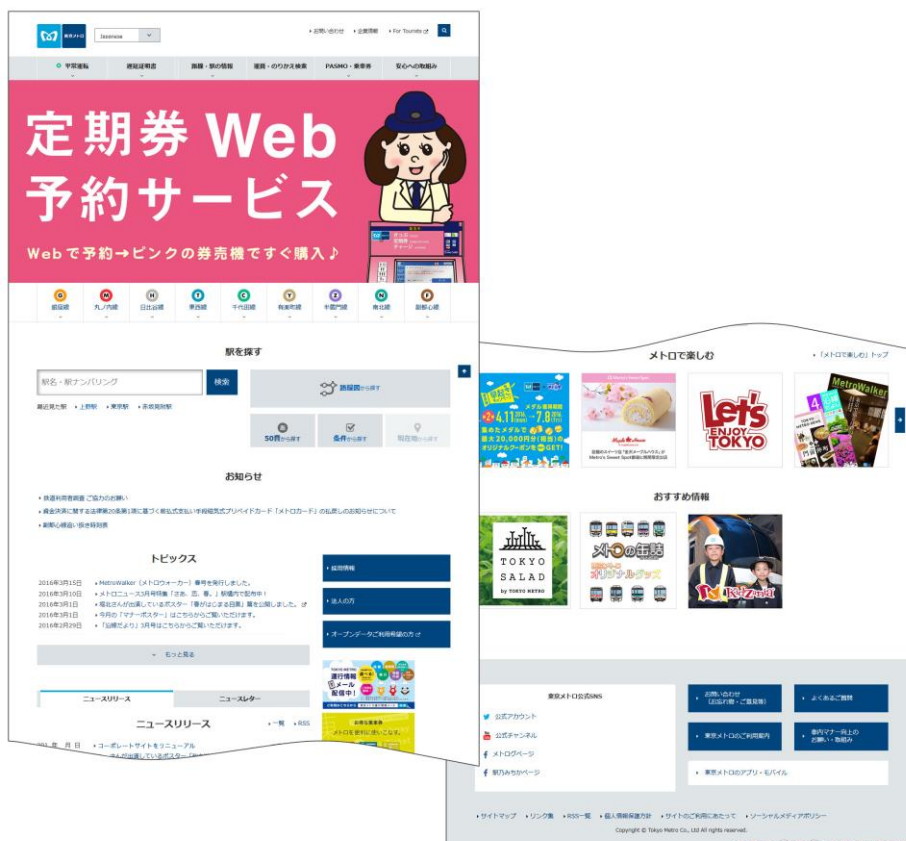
東京メトロ Japanese

お問い合わせ 企業情報 For Tourists

平常運転 遅延証明書 路線・駅の情報 運賃・のりかえ検索 PASMO・乗車券 安心への取組み

定期券 Web 予約サービス

Webで予約→ピンクの券売機ですぐ購入♪

銀座線 丸ノ内線 日比谷線 東西線 千代田線 有楽町線 半蔵門線 南北線 副都心線

駅を探す

駅名・駅ナンバリング 検索

路線図から探す

最近見た駅 上野駅 東京駅 赤坂見附駅

50音から探す 条件から探す 現在地から探す

お知らせ

鉄道利用者様へ ご協力のお願い

資金決済に関する法律第20条第1項に基づく前払式支払い手段発行者のプリペイドカード「メトロカード」の払戻しのお知らせについて

副都心線運輸状況の遅延時系

トピックス

2016年3月15日 MetroWalker（メトロウォーカー）春号を発行しました。
2016年3月10日 メトロニュース3月号特集「さあ、恋、春。」駅構内で配布中！
2016年3月1日 堀北さんが出演しているポスター「春がはじまる日案」篇を公開しました。
2016年3月1日 今月の「マナーポスター」はこちらからご覧いただけます。
2016年2月29日 「沿線だより」3月号はこちらからご覧いただけます。

もっと見る

沿線情報
法人の方
オープンデータご利用希望の方

運行情報 メール配信中！

ニュースリリース ニュースレター

ニュースリリース 一覧 RSS

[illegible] コーポレートサイトをリニューアル
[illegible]

メトロで楽しむ 「メトロで楽しむ」トップ

4.11 7.8 メダル 最大20,000円分 オリジナルクーポンをGET!

Let's ENJOY TOKYO

MetroWalker

おすすめ情報

TOKYO SALAD by TOKYO METRO

メトロの缶詰 オリジナルグッズ

KidZania

東京メトロ公式SNS
公式アカウント
公式チャンネル
メトロ公式ページ
駅乃みちかページ

お問い合わせ（ご意見・ご要望）
よくあるご質問
東京メトロのご利用案内
車内マナー向上のお願い・取組み
東京メトロのアプリ・モバイル

サイトマップ リンク集 RSS一覧 個人情報保護方針 サイトのご利用にあたって ソーシャルメディアポリシー

Copyright © Tokyo Metro Co., Ltd All rights reserved.